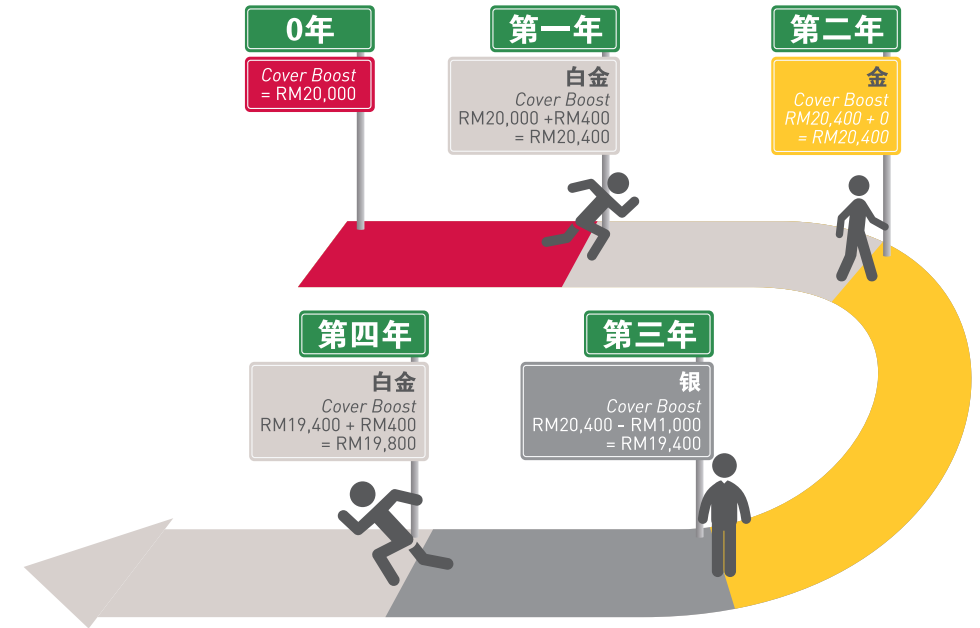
0年

Cover Boost
= RM20,000

第一年

白金
Cover Boost
RM20,000 +RM400
= RM20,400

第二年

金
Cover Boost
RM20,400 + 0
= RM20,400

第四年

白金
Cover Boost
RM19,400 + RM400
= RM19,800

第三年

银
Cover Boost
RM20,400 - RM1,000
= RM19,400